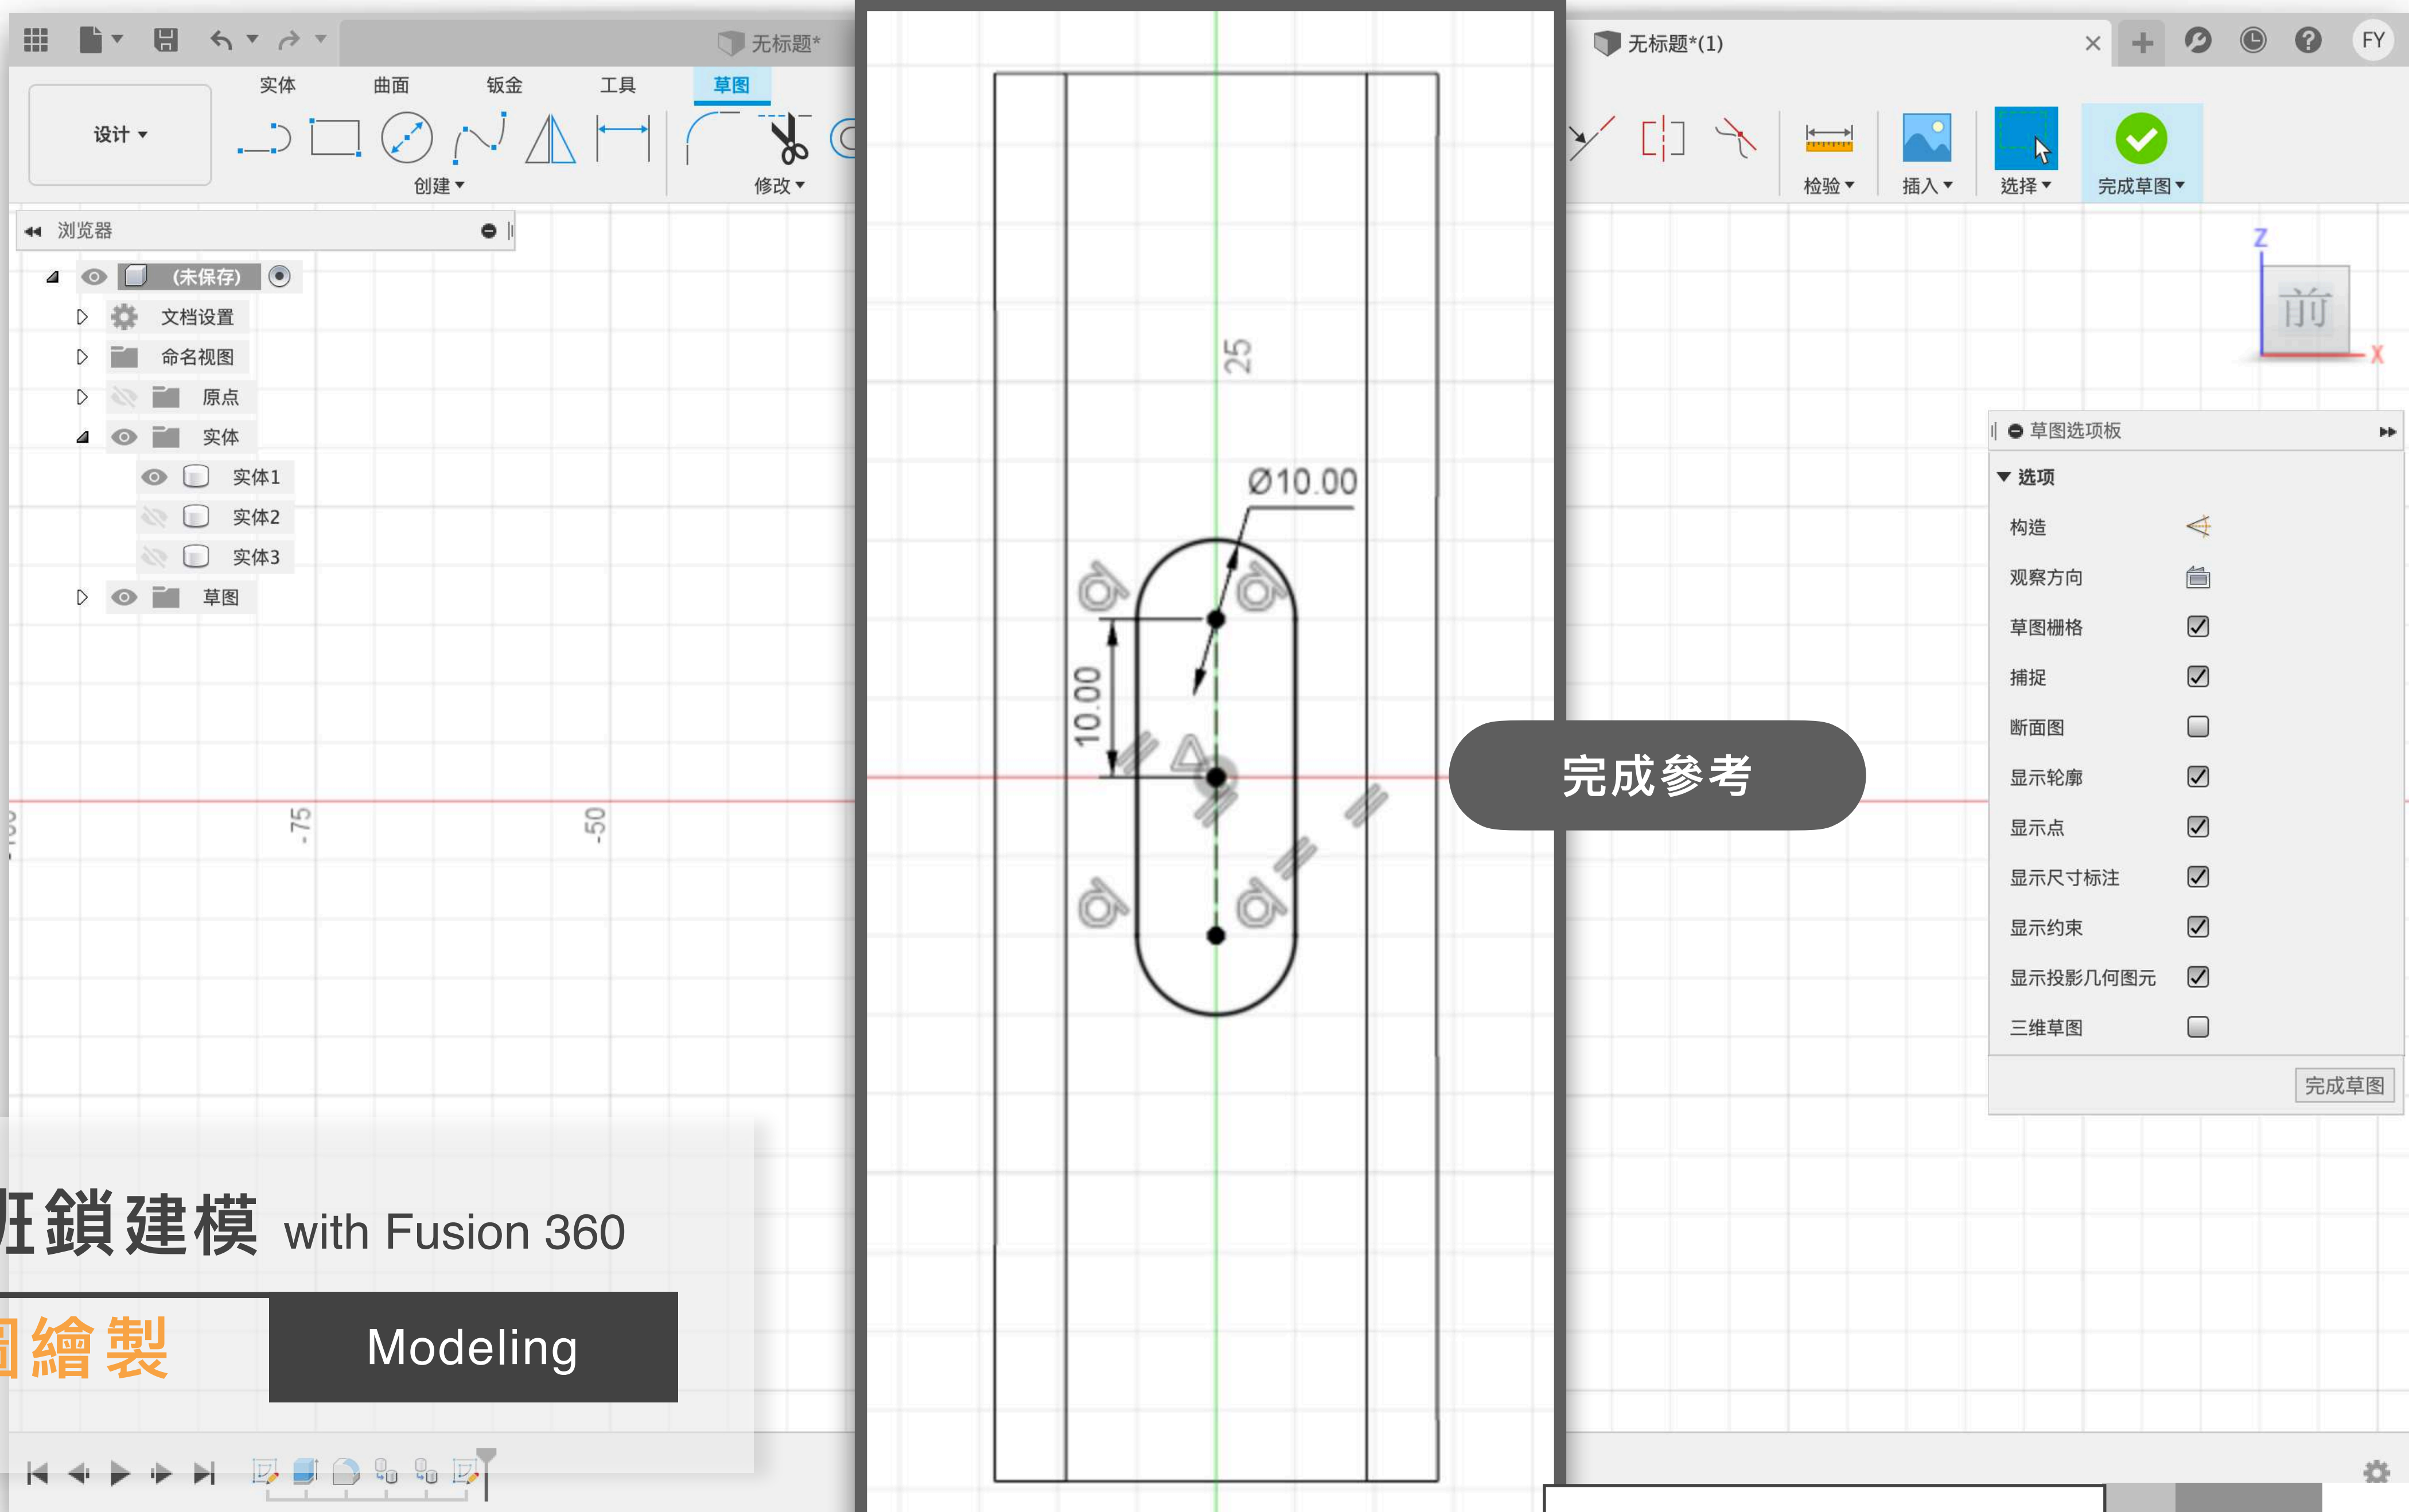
无标题*

实体 曲面 钣金 工具 草图

设计 ▾

创建 ▾

修改 ▾

浏览器

(未保存)

文档设置

命名视图

原点

实体

实体1

实体2

实体3

草图

-75

-50

25

Ø10.00

10.00

无标题*(1)

FY

检验 ▾

插入 ▾

选择 ▾

完成草图 ▾

Z

前

X

草图选项板

▼ 选项

构造

观察方向

草图栅格

捕捉

断面图

显示轮廓

显示点

显示尺寸标注

显示约束

显示投影几何图元

三维草图

完成草图

完成參考

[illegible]鎖建模 with Fusion 360

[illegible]繪製

Modeling